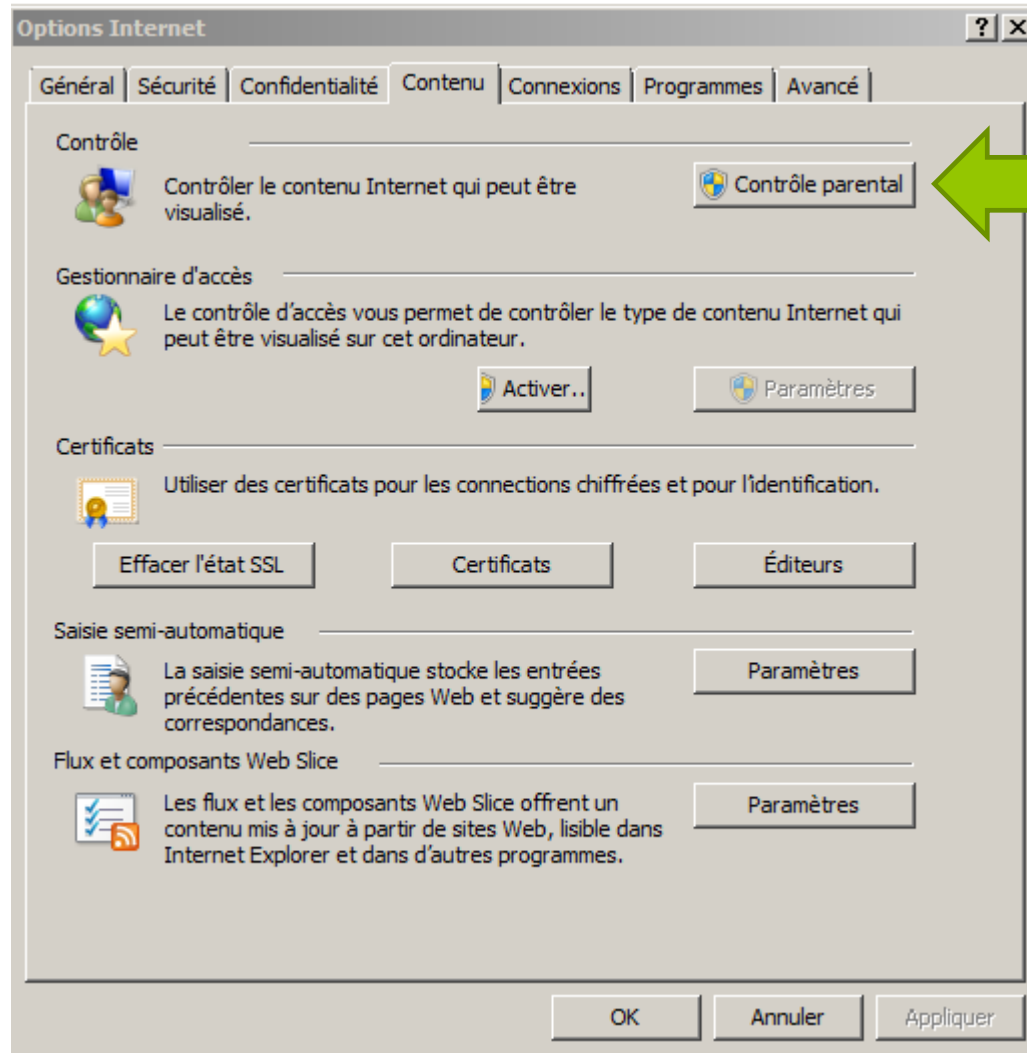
Options Internet ? X

Général | Sécurité | Confidentialité | Contenu | Connexions | Programmes | Avancé

Contrôle

Contrôler le contenu Internet qui peut être visualisé.

Contrôle parental

Gestionnaire d'accès

Le contrôle d’accès vous permet de contrôler le type de contenu Internet qui peut être visualisé sur cet ordinateur.

Activer..

Paramètres

Certificats

Utiliser des certificats pour les connections chiffrées et pour l’identification.

Effacer l'état SSL

Certificats

Éditeurs

Saisie semi-automatique

La saisie semi-automatique stocke les entrées précédentes sur des pages Web et suggère des correspondances.

Paramètres

Flux et composants Web Slice

Les flux et les composants Web Slice offrent un contenu mis à jour à partir de sites Web, lisible dans Internet Explorer et dans d’autres programmes.

Paramètres

OK

Annuler

Appliquer